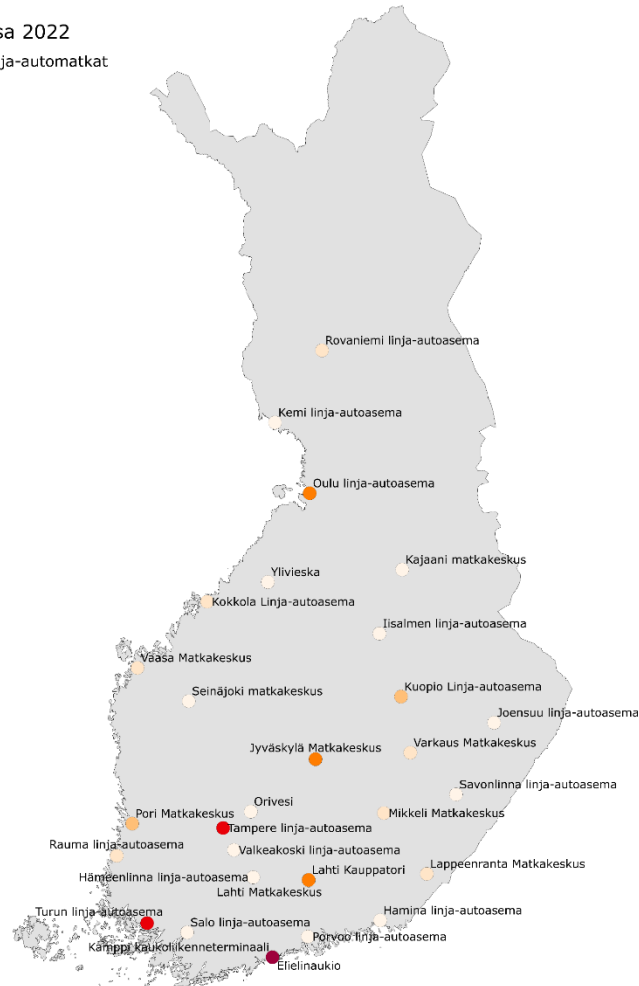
sa 2022
ja-automatkat

Rovaniemi linja-autoasema
Kemi linja-autoasema
Oulu linja-autoasema
Kajaani matkakeskus
Ylivieska
Kokkola Linja-autoasema
Iisalmen linja-autoasema
Vaasa Matkakeskus
Seinäjoki matkakeskus
Kuopio Linja-autoasema
Joensuu linja-autoasema
Jyväskylä Matkakeskus
Varkaus Matkakeskus
Savonlinna linja-autoasema
Orivesi
Pori Matkakeskus
Mikkeli Matkakeskus
Tampere linja-autoasema
Rauma linja-autoasema
Valkeakoski linja-autoasema
Lahti Kauppatori
Lappeenranta Matkakeskus
Hämeenlinna linja-autoasema
Lahti Matkakeskus
Turun linja-autoasema
Hamina linja-autoasema
Salo linja-autoasema
Porvoo linja-autoasema
Kamppi kaukoliikenneterminaali
Elielinaukio